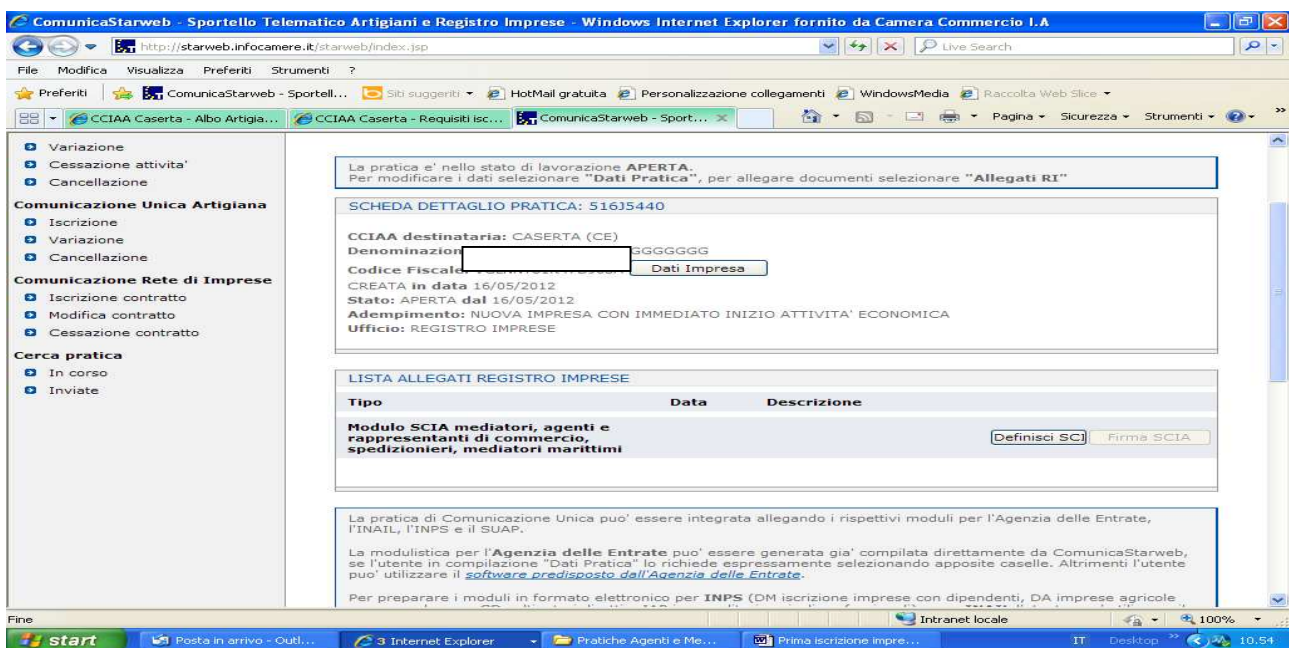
ComunicaStarweb - Sportello Telematico Artigiani e Registro Imprese - Windows Internet Explorer fornito da Camera Commercio I.A

http://starweb.infocamere.it/starweb/index.jsp

Live Search

File Modifica Visualizza Preferiti Strumenti ?

Preferiti ComunicaStarweb - Sportell... Siti suggeriti HotMail gratuita Personalizzazione collegamenti WindowsMedia Raccolta Web Slice

CCIAA Caserta - Albo Artigia... CCIAA Caserta - Requisiti isc... ComunicaStarweb - Sport... Pagina Sicurezza Strumenti

Variazione
Cessazione attivita'
Cancellazione

Comunicazione Unica Artigiana
Iscrizione
Variazione
Cancellazione

Comunicazione Rete di Imprese
Iscrizione contratto
Modifica contratto
Cessazione contratto

Cerca pratica
In corso
Inviate

La pratica e' nello stato di lavorazione APERTA.
Per modificare i dati selezionare "Dati Pratica", per allegare documenti selezionare "Allegati RI"

SCHEDA DETTAGLIO PRATICA: 516J5440

CCIAA destinataria: CASERTA (CE)
Denominazion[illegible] GGGGGGG
Codice Fiscale: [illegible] Dati Impresa
CREATA in data 16/05/2012
Stato: APERTA dal 16/05/2012
Adempimento: NUOVA IMPRESA CON IMMEDIATO INIZIO ATTIVITA' ECONOMICA
Ufficio: REGISTRO IMPRESE

LISTA ALLEGATI REGISTRO IMPRESE

| Tipo | Data | Descrizione |
|---|---|---|
| Modulo SCIA mediatori, agenti e rappresentanti di commercio, spedizionieri, mediatori marittimi | | Definisci SCI Firma SCIA |

La pratica di Comunicazione Unica puo' essere integrata allegando i rispettivi moduli per l'Agenzia delle Entrate, l'INAIL, l'INPS e il SUAP.

La modulistica per l'Agenzia delle Entrate puo' essere generata gia' compilata direttamente da ComunicaStarweb, se l'utente in compilazione "Dati Pratica" lo richiede espressamente selezionando apposite caselle. Altrimenti l'utente puo' utilizzare il software predisposto dall'Agenzia delle Entrate.

Per preparare i moduli in formato elettronico per INPS (DM iscrizione imprese con dipendenti, DA imprese agricole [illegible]

Fine Intranet locale 100%

start Posta in arrivo - Outl... 3 Internet Explorer Pratiche Agenti e Me... Prima iscrizione impre... IT Desktop 10.54